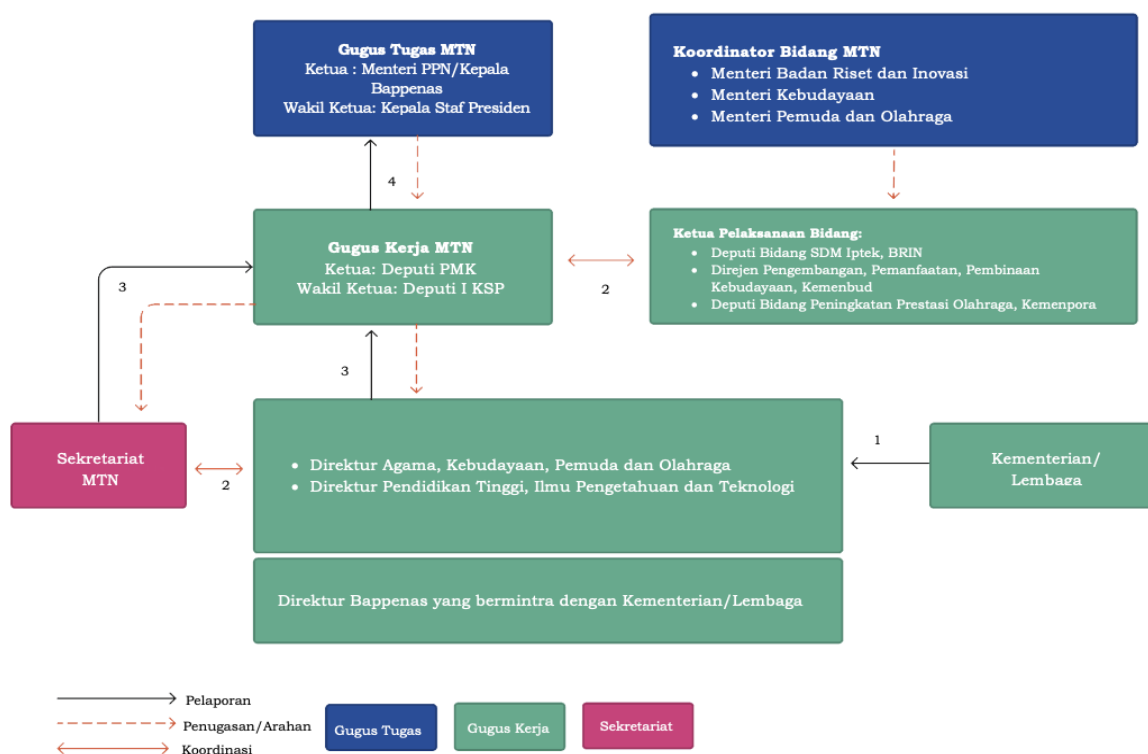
**Gugus Tugas MTN**
Ketua : Menteri PPN/Kepala Bappenas
Wakil Ketua: Kepala Staf Presiden

**Koordinator Bidang MTN**
- Menteri Badan Riset dan Inovasi
- Menteri Kebudayaan
- Menteri Pemuda dan Olahraga

4

**Gugus Kerja MTN**
Ketua: Deputi PMK
Wakil Ketua: Deputi I KSP

2

**Ketua Pelaksanaan Bidang:**
- Deputi Bidang SDM Iptek, BRIN
- Direjen Pengembangan, Pemanfaatan, Pembinaan Kebudayaan, Kemenbud
- Deputi Bidang Peningkatan Prestasi Olahraga, Kemenpora

3

3

1

Sekretariat MTN

2

- Direktur Agama, Kebudayaan, Pemuda dan Olahraga
- Direktur Pendidikan Tinggi, Ilmu Pengetahuan dan Teknologi

Kementerian/ Lembaga

Direktur Bappenas yang bermintra dengan Kementerian/Lembaga

Pelaporan
Penugasan/Arahan
Koordinasi

Gugus Tugas
Gugus Kerja
Sekretariat